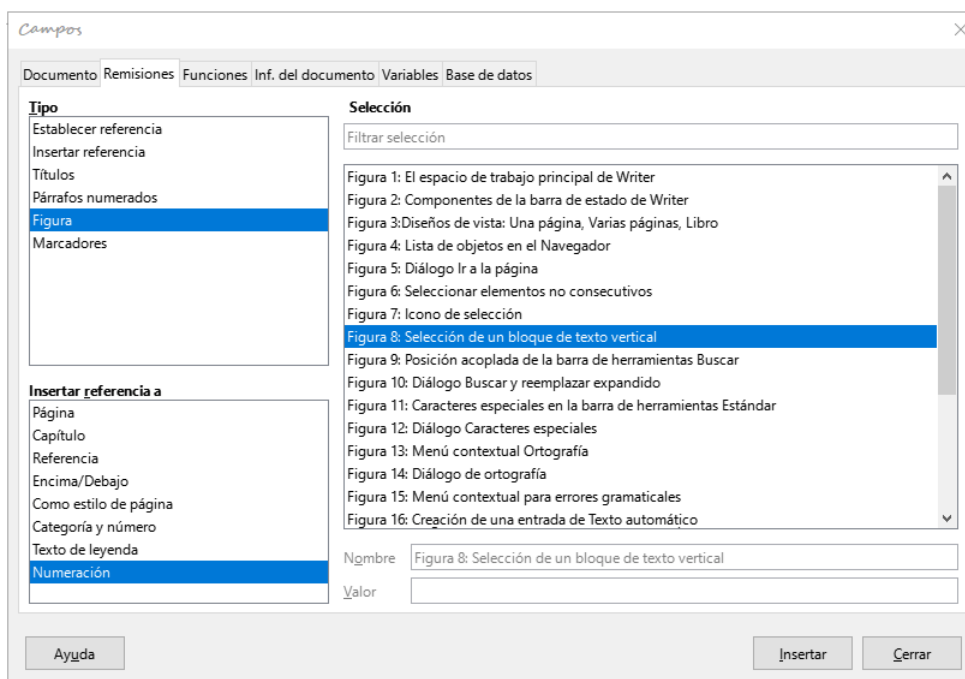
Campos

Documento Remisiones Funciones Inf. del documento Variables Base de datos

Tipo
Establecer referencia
Insertar referencia
Títulos
Párrafos numerados
Figura
Marcadores

Insertar referencia a
Página
Capítulo
Referencia
Encima/Debajo
Como estilo de página
Categoría y número
Texto de leyenda
Numeración

Selección
Filtrar selección

Figura 1: El espacio de trabajo principal de Writer
Figura 2: Componentes de la barra de estado de Writer
Figura 3:Diseños de vista: Una página, Varias páginas, Libro
Figura 4: Lista de objetos en el Navegador
Figura 5: Diálogo Ir a la página
Figura 6: Seleccionar elementos no consecutivos
Figura 7: Icono de selección
Figura 8: Selección de un bloque de texto vertical
Figura 9: Posición acoplada de la barra de herramientas Buscar
Figura 10: Diálogo Buscar y reemplazar expandido
Figura 11: Caracteres especiales en la barra de herramientas Estándar
Figura 12: Diálogo Caracteres especiales
Figura 13: Menú contextual Ortografía
Figura 14: Diálogo de ortografía
Figura 15: Menú contextual para errores gramaticales
Figura 16: Creación de una entrada de Texto automático

Nombre Figura 8: Selección de un bloque de texto vertical
Valor

Ayuda Insertar Cerrar